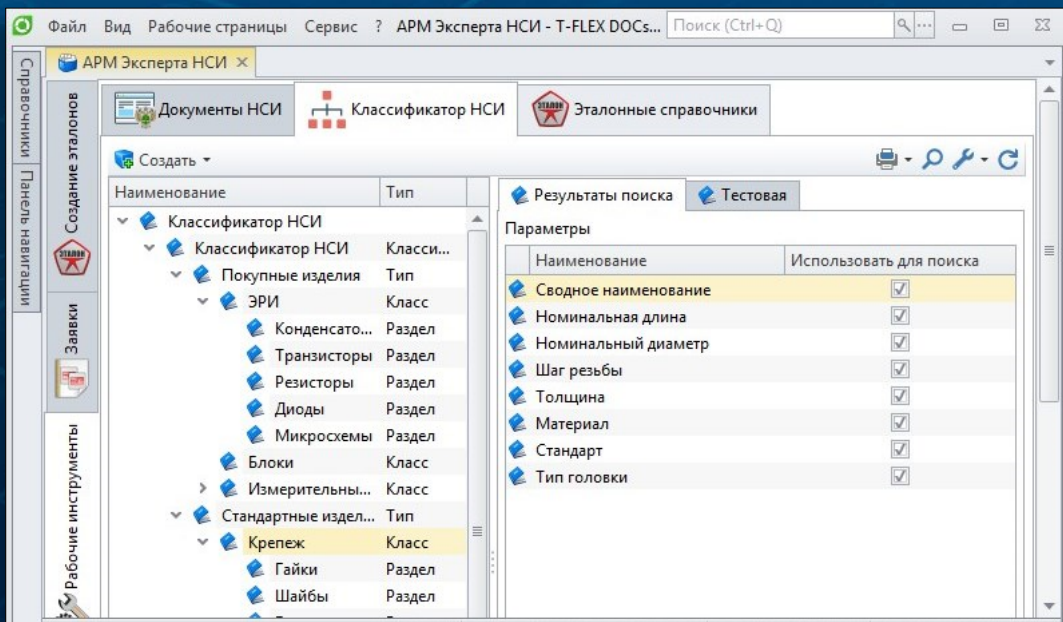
Файл Вид Рабочие страницы Сервис ? АРМ Эксперта НСИ - T-FLEX DOCs... Поиск (Ctrl+Q)

АРМ Эксперта НСИ ×

Справочники
Панель навигации

Создание эталонов
Заявки
Рабочие инструменты

Документы НСИ
Классификатор НСИ
Эталонные справочники

Создать

| Наименование | Тип |
|---|---|
| Классификатор НСИ | |
| Классификатор НСИ | Класси... |
| Покупные изделия | Тип |
| ЭРИ | Класс |
| Конденсато... | Раздел |
| Транзисторы | Раздел |
| Резисторы | Раздел |
| Диоды | Раздел |
| Микросхемы | Раздел |
| Блоки | Класс |
| Измерительны... | Класс |
| Стандартные издел... | Тип |
| Крепеж | Класс |
| Гайки | Раздел |
| Шайбы | Раздел |

Результаты поиска
Тестовая

Параметры

| Наименование | Использовать для поиска |
|---|---|
| Сводное наименование | ☑ |
| Номинальная длина | ☑ |
| Номинальный диаметр | ☑ |
| Шаг резьбы | ☑ |
| Толщина | ☑ |
| Материал | ☑ |
| Стандарт | ☑ |
| Тип головки | ☑ |